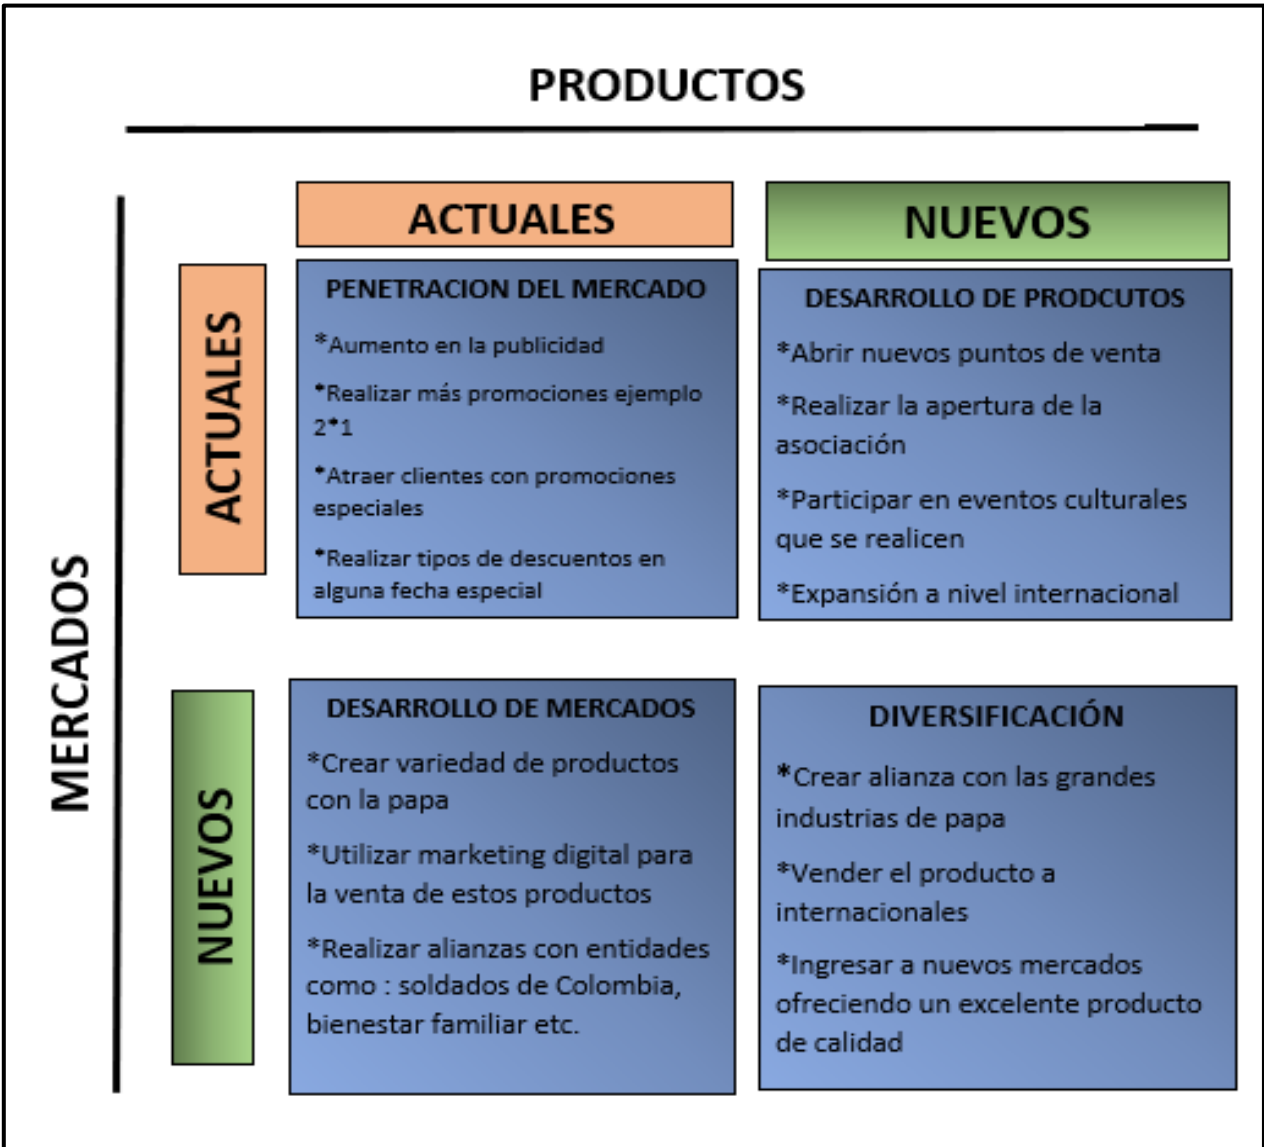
PRODUCTOS

MERCADOS

ACTUALES

NUEVOS

ACTUALES

PENETRACION DEL MERCADO

*Aumento en la publicidad

*Realizar más promociones ejemplo 2*1

*Atraer clientes con promociones especiales

*Realizar tipos de descuentos en alguna fecha especial

DESARROLLO DE PRODCUTOS

*Abrir nuevos puntos de venta

*Realizar la apertura de la asociación

*Participar en eventos culturales que se realicen

*Expansión a nivel internacional

NUEVOS

DESARROLLO DE MERCADOS

*Crear variedad de productos con la papa

*Utilizar marketing digital para la venta de estos productos

*Realizar alianzas con entidades como : soldados de Colombia, bienestar familiar etc.

DIVERSIFICACIÓN

*Crear alianza con las grandes industrias de papa

*Vender el producto a internacionales

*Ingresar a nuevos mercados ofreciendo un excelente producto de calidad